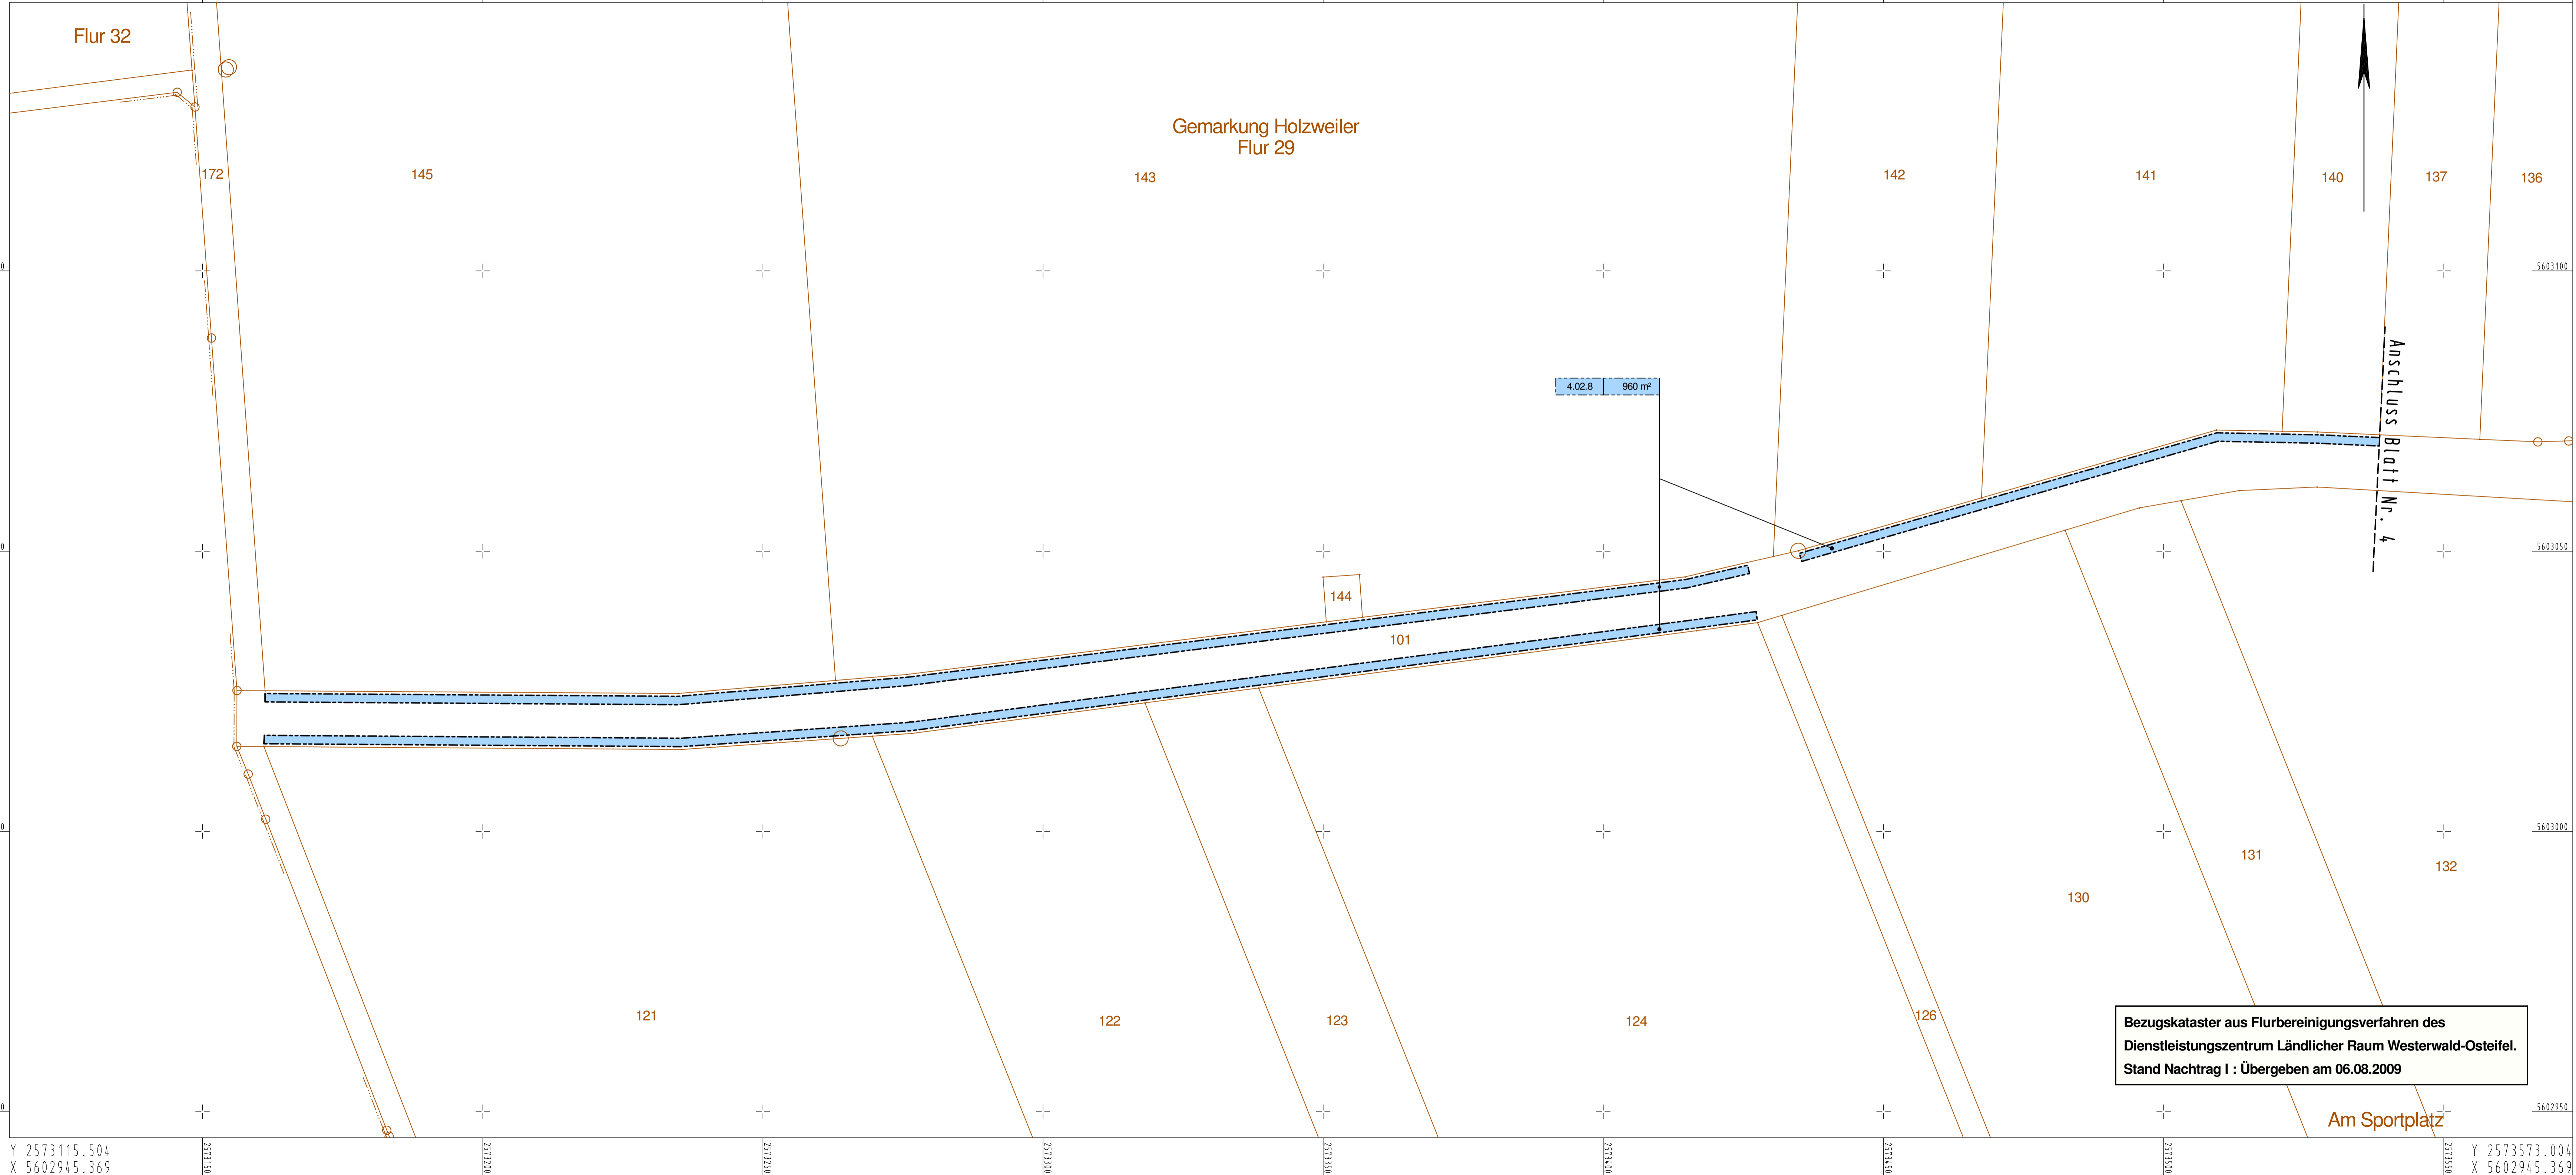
Flur 32

Gemarkung Holzweiler
Flur 29

172
145
143
142
141
140
137
136

5603100

4.02.8
960 m²

Anschluss Blatt Nr. 4

5603050

144
101

5603000

131
132
130

121
122
123
124
126

Bezugskataster aus Flurbereinigungsverfahren des
Dienstleistungszentrum Ländlicher Raum Westerwald-Osteifel.
Stand Nachtrag I : Übergeben am 06.08.2009

5602950

Am Sportplatz

Y 2573115.504
X 5602945.369

2573150
2573200
2573250
2573300
2573350
2573400
2573450
2573500
2573550

Y 2573573.004
X 5602945.369